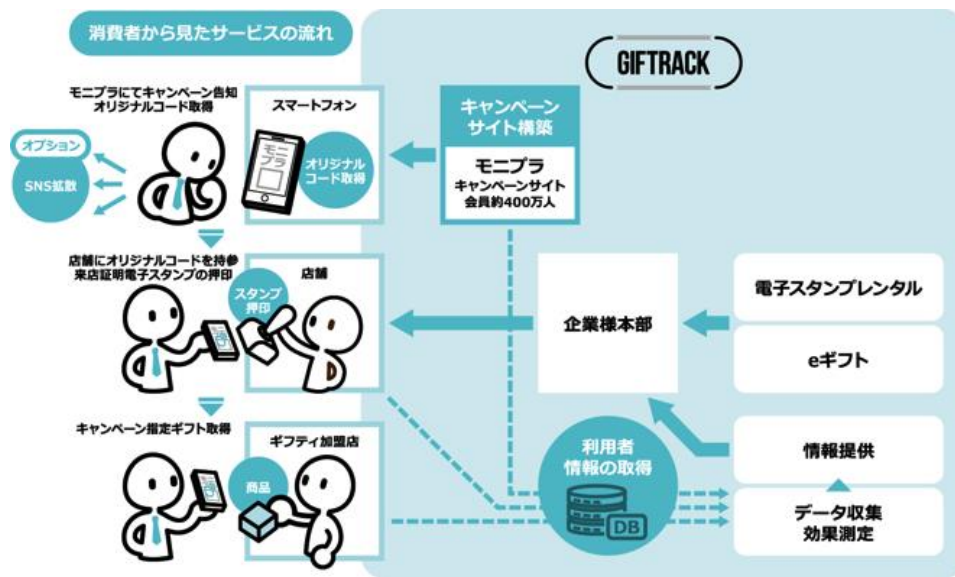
消費者から見たサービスの流れ

GIFTRACK

モニプラにてキャンペーン告知
オリジナルコード取得

オプション
SNS拡散

スマートフォン
モニプラ
オリジナルコード取得

キャンペーンサイト構築
モニプラ
キャンペーンサイト
会員約400万人

店舗にオリジナルコードを持参
来店証明電子スタンプの押印

店舗
スタンプ押印

企業様本部

電子スタンプレンタル

eギフト

キャンペーン指定ギフト取得

ギフティ加盟店
商品

利用者情報の取得
DB

情報提供

データ収集
効果測定